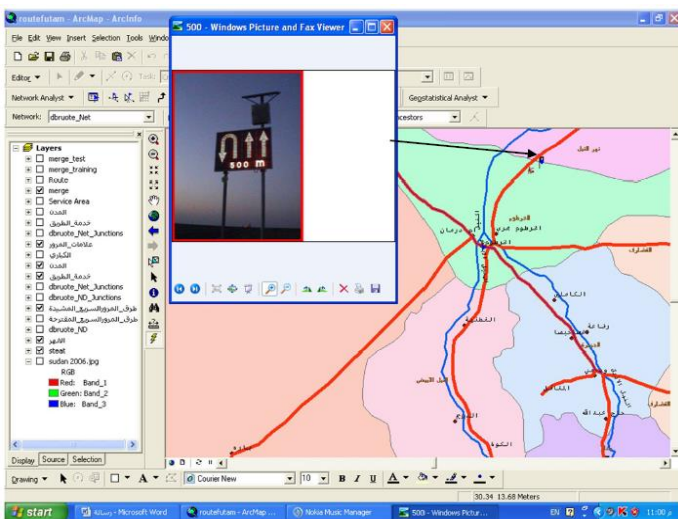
routefutam - ArcMap - ArcInfo

500 - Windows Picture and Fax Viewer

File Edit View Insert Selection Tools Windo

Editor ▼

Network Analyst ▼

Network: dbruote_Net

Geostatistical Analyst ▼

ancestors

Layers
merge_test
merge_training
Route
merge
Service Area
المدن
خدمة_الطريق
dbruote_Net_Junctions
علامات_المرور
الكباري
المدن
خدمة_الطريق
dbruote_Net_Junctions
dbruote_ND_Junctions
طرق_المرور_السريع_المشيدة
طرق_المرور_السريع_المقترحة
dbruote_ND
الانهر
steat
sudan 2006.jpg
RGB
Red: Band_1
Green: Band_2
Blue: Band_3

Display Source Selection

500 m

نهر النيل
الخرطوم
الخرطوم بحري
أم درمان
الخرطوم
الكاملين
رفاعة
الحصاحيصا
القطينة
الدويم
الكوة
ود مدني
المناقل
سنار
كوستي
الشارع
ربك

Drawing ▼
Courier New
10
B I U

30.34 13.68 Meters

start
رسالة - Microsoft Word
routefutam - ArcMap ...
Nokia Music Manager
500 - Windows Pictur...
EN
11:00